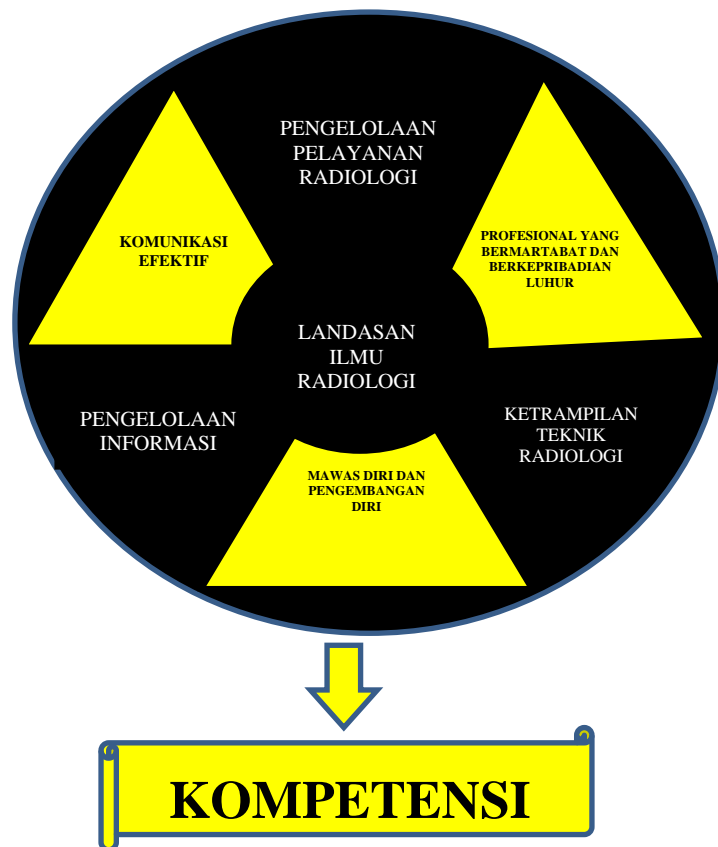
PENGELOLAAN PELAYANAN RADIOLOGI

KOMUNIKASI EFEKTIF

PROFESIONAL YANG BERMARTABAT DAN BERKEPRIBADIAN LUHUR

LANDASAN ILMU RADIOLOGI

PENGELOLAAN INFORMASI

KETRAMPILAN TEKNIK RADIOLOGI

MAWAS DIRI DAN PENGEMBANGAN DIRI

KOMPETENSI